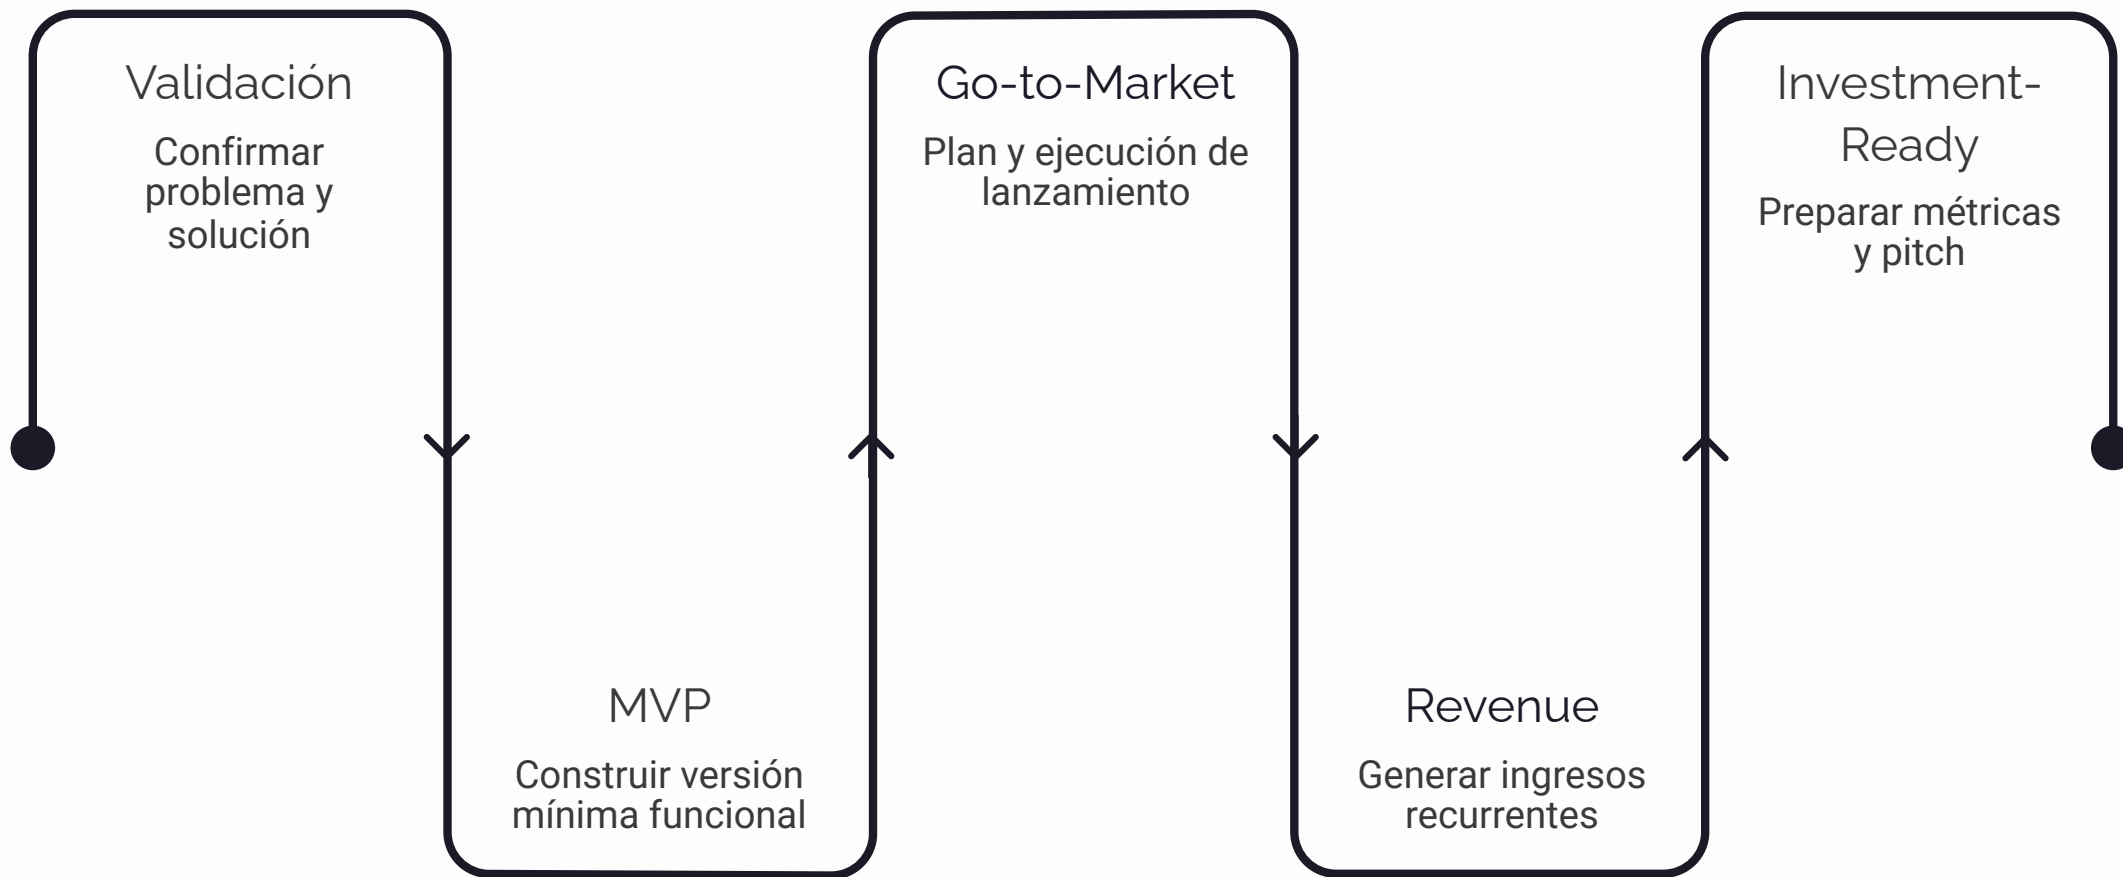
Validación

Confirmar problema y solución

MVP

Construir versión mínima funcional

Go-to-Market

Plan y ejecución de lanzamiento

Revenue

Generar ingresos recurrentes

Investment-Ready

Preparar métricas y pitch